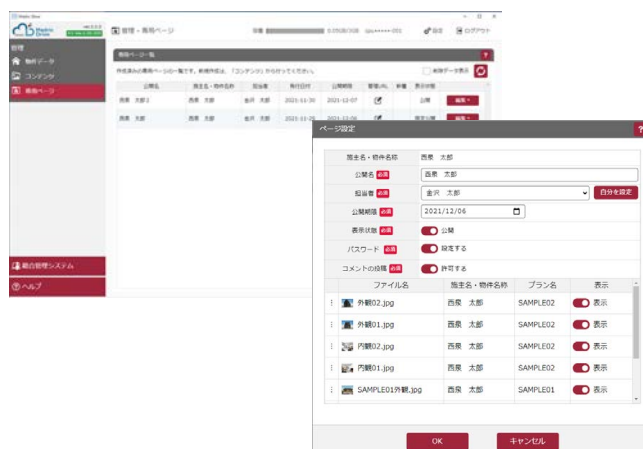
Madric Drive

管理・専用ページ

容量 0.05GB/1GB

設定 ログアウト

管理
物件データ
コンテンツ
専用ページ

専用ページ一覧

作成済みの専用ページの一覧です。新規作成は、「コンテンツ」から行ってください。

削除データ表示

| 公開名 | 施主名・物件名称 | 担当者 | 発行日付 | 公開期限 | 管理URL | 新着 | 表示状態 | |
|---|---|---|---|---|---|---|---|---|
| 西泉 太郎2 | 西泉 太郎 | 金沢 太郎 | 2021-11-30 | 2021-12-07 | | | 公開 | 編集 |
| 西泉 太郎 | 西泉 太郎 | 金沢 太郎 | 2021-11-29 | 2021-12-06 | | | 限定公開 | 編集 |

統合管理システム
ヘルプ

ページ設定

施主名・物件名称 西泉 太郎
公開名 必須 西泉 太郎
担当者 必須 金沢 太郎 自分を設定
公開期限 必須 2021/12/06
表示状態 必須 公開
パスワード 必須 設定する
コメントの投稿 必須 許可する

| ファイル名 | 施主名・物件名称 | プラン名 | 表示 |
|---|---|---|---|
| 外観02.jpg | 西泉 太郎 | SAMPLE02 | 表示 |
| 外観01.jpg | 西泉 太郎 | SAMPLE02 | 表示 |
| 内観02.jpg | 西泉 太郎 | SAMPLE02 | 表示 |
| 内観01.jpg | 西泉 太郎 | SAMPLE02 | 表示 |
| SAMPLE01外観.jpg | 西泉 太郎 | SAMPLE01 | 表示 |

OK キャンセル